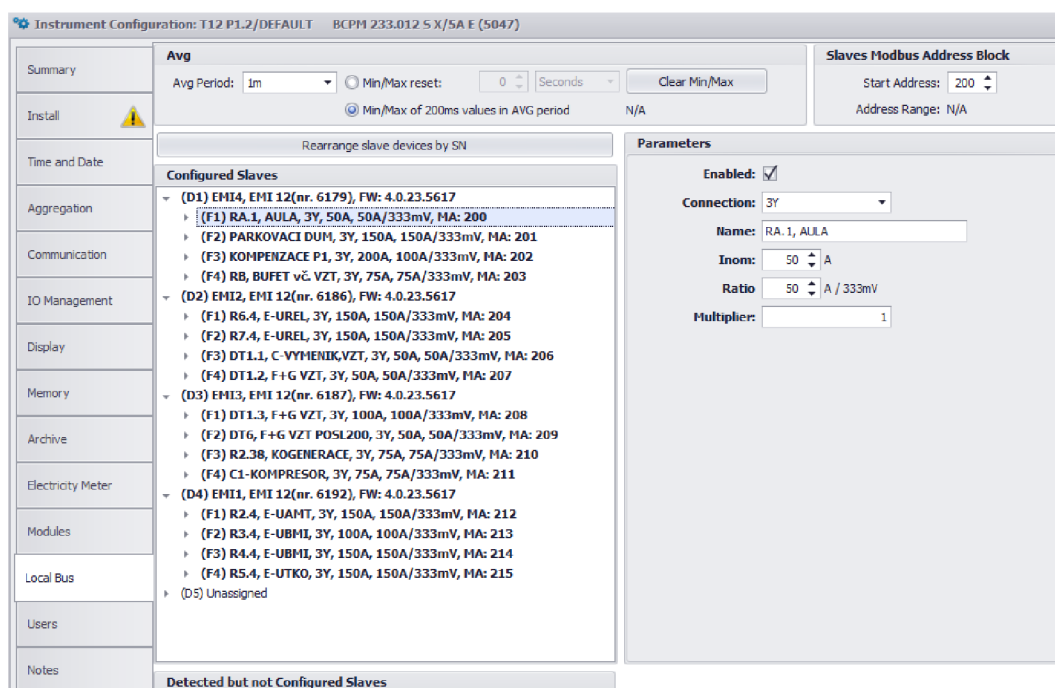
Instrument Configuration: T12 P1.2/DEFAULT BCPM 233.012 S X/5A E (5047)

Summary
Install
Time and Date
Aggregation
Communication
IO Management
Display
Memory
Archive
Electricity Meter
Modules
Local Bus
Users
Notes

Avg
Avg Period: 1m
Min/Max reset: 0 Seconds
Clear Min/Max
Min/Max of 200ms values in AVG period
N/A

Slaves Modbus Address Block
Start Address: 200
Address Range: N/A

Rearrange slave devices by SN

Configured Slaves
(D1) EMI4, EMI 12(nr. 6179), FW: 4.0.23.5617
(F1) RA.1, AULA, 3Y, 50A, 50A/333mV, MA: 200
(F2) PARKOVACI DUM, 3Y, 150A, 150A/333mV, MA: 201
(F3) KOMPENZACE P1, 3Y, 200A, 100A/333mV, MA: 202
(F4) RB, BUFET vč. VZT, 3Y, 75A, 75A/333mV, MA: 203
(D2) EMI2, EMI 12(nr. 6186), FW: 4.0.23.5617
(F1) R6.4, E-UREL, 3Y, 150A, 150A/333mV, MA: 204
(F2) R7.4, E-UREL, 3Y, 150A, 150A/333mV, MA: 205
(F3) DT1.1, C-VYMENIK,VZT, 3Y, 50A, 50A/333mV, MA: 206
(F4) DT1.2, F+G VZT, 3Y, 50A, 50A/333mV, MA: 207
(D3) EMI3, EMI 12(nr. 6187), FW: 4.0.23.5617
(F1) DT1.3, F+G VZT, 3Y, 100A, 100A/333mV, MA: 208
(F2) DT6, F+G VZT POSL200, 3Y, 50A, 50A/333mV, MA: 209
(F3) R2.38, KOGENERACE, 3Y, 75A, 75A/333mV, MA: 210
(F4) C1-KOMPRESOR, 3Y, 75A, 75A/333mV, MA: 211
(D4) EMI1, EMI 12(nr. 6192), FW: 4.0.23.5617
(F1) R2.4, E-UAMT, 3Y, 150A, 150A/333mV, MA: 212
(F2) R3.4, E-UBMI, 3Y, 100A, 100A/333mV, MA: 213
(F3) R4.4, E-UBMI, 3Y, 150A, 150A/333mV, MA: 214
(F4) R5.4, E-UTKO, 3Y, 150A, 150A/333mV, MA: 215
(D5) Unassigned

Parameters
Enabled: ✓
Connection: 3Y
Name: RA.1, AULA
Inom: 50 A
Ratio: 50 A / 333mV
Multiplier: 1

Detected but not Configured Slaves